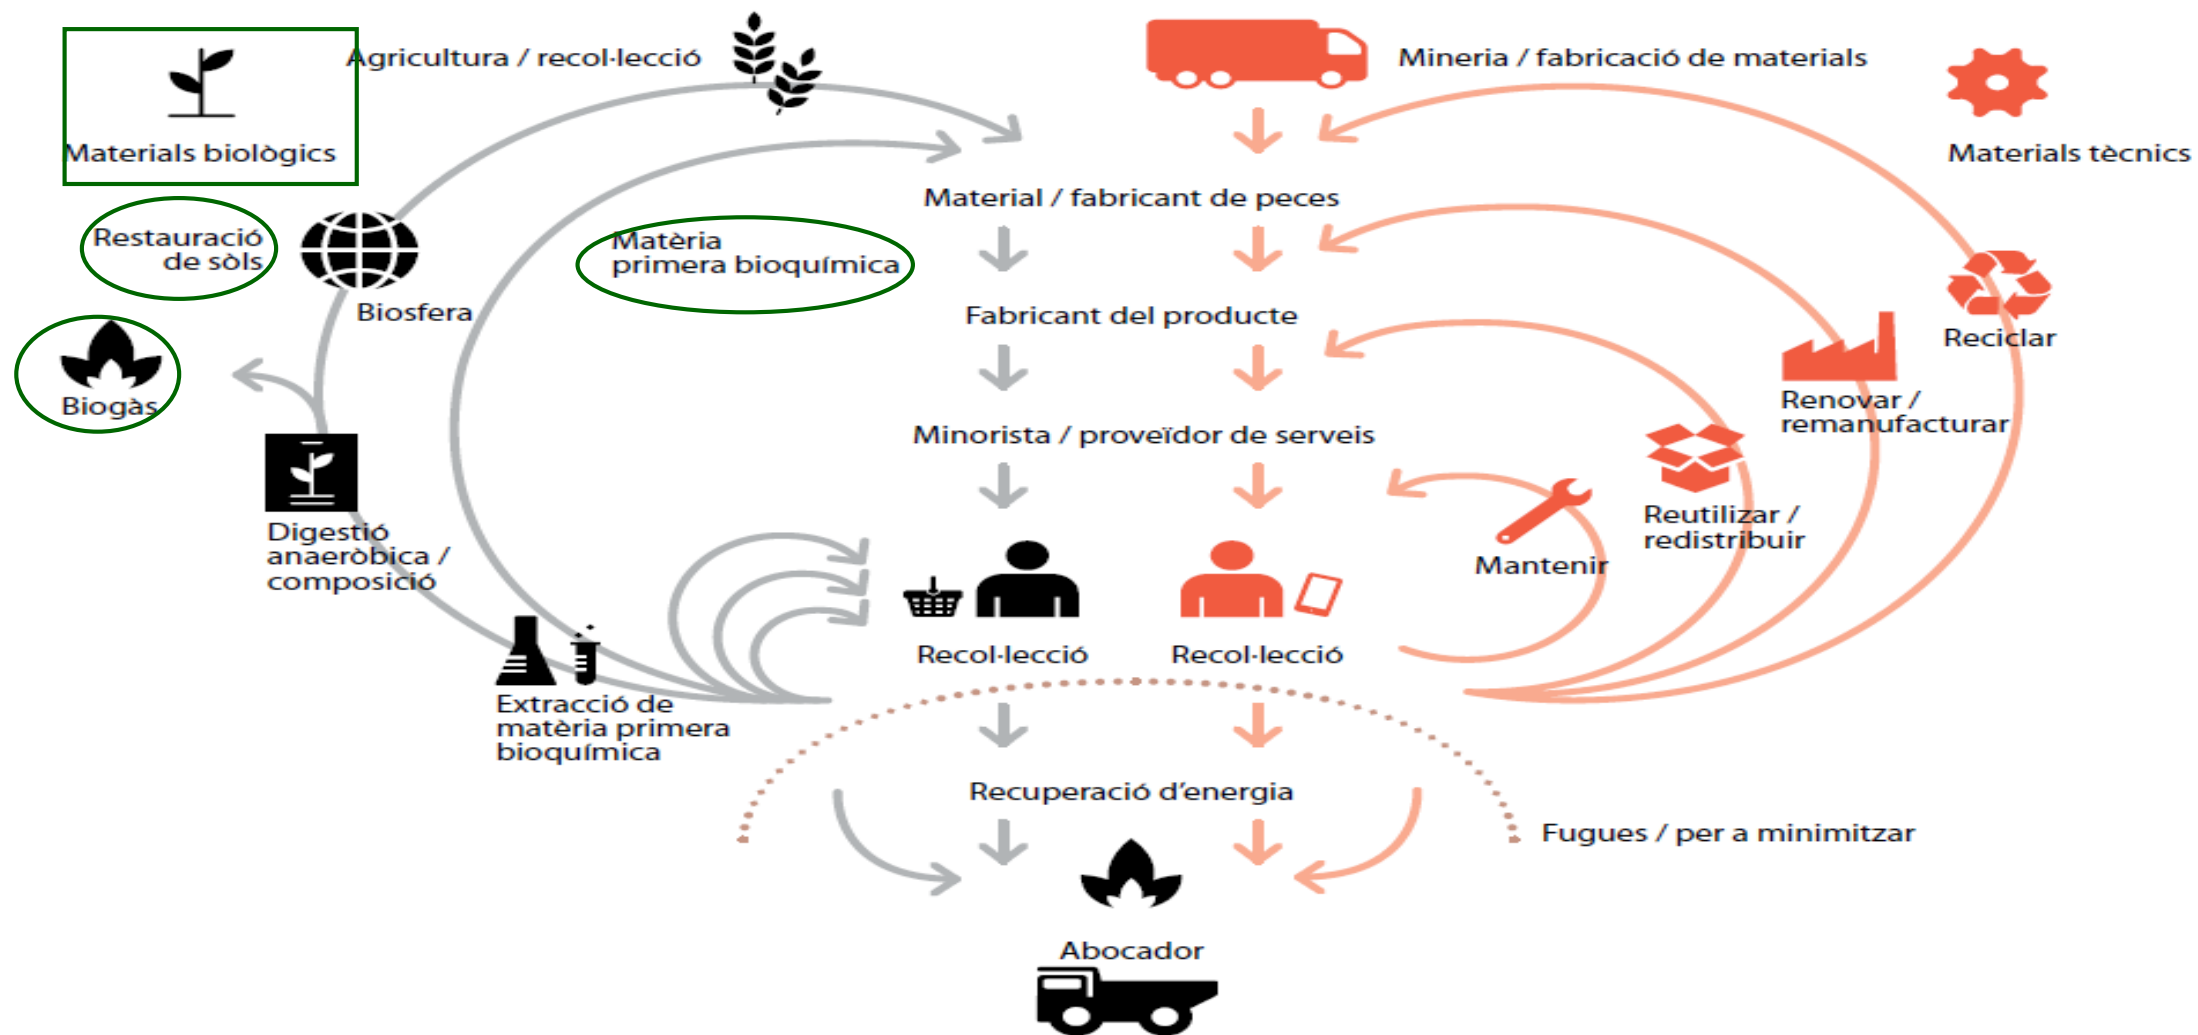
Materials biològics

Agricultura / recol·lecció

Mineria / fabricació de materials

Materials tècnics

Restauració de sòls

Biosfera

Matèria primera bioquímica

Material / fabricant de peces

Fabricant del producte

Reciclar

Biogàs

Renovar / remanufacturar

Minorista / proveïdor de serveis

Digestió anaeròbica / composició

Reutilitzar / redistribuir

Mantenir

Recol·lecció

Recol·lecció

Extracció de matèria primera bioquímica

Recuperació d'energia

Fugues / per a minimitzar

Abocador